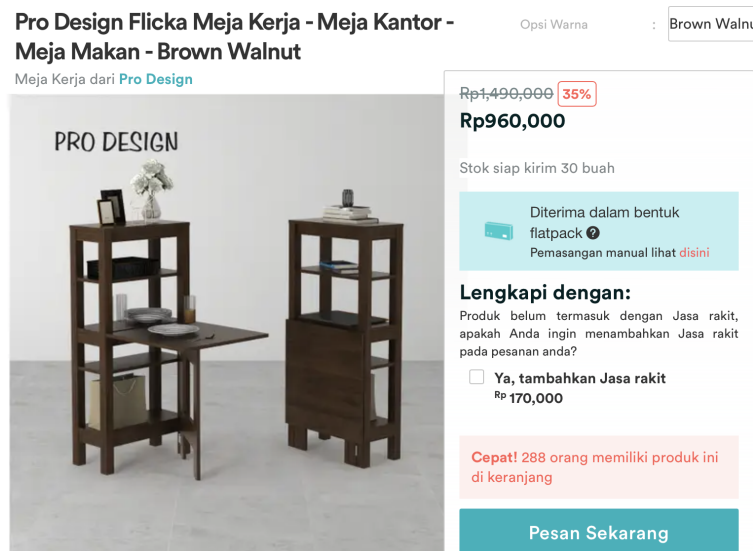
Pro Design Flicka Meja Kerja - Meja Kantor - Meja Makan - Brown Walnut

Meja Kerja dari Pro Design

Opsi Warna : Brown Walnu

PRO DESIGN

~~Rp1,490,000~~ 35%

Rp960,000

Stok siap kirim 30 buah

Diterima dalam bentuk flatpack

Pemasangan manual lihat disini

Lengkapi dengan:

Produk belum termasuk dengan Jasa rakit, apakah Anda ingin menambahkan Jasa rakit pada pesanan anda?

Ya, tambahkan Jasa rakit

Rp 170,000

Cepat! 288 orang memiliki produk ini di keranjang

Pesan Sekarang